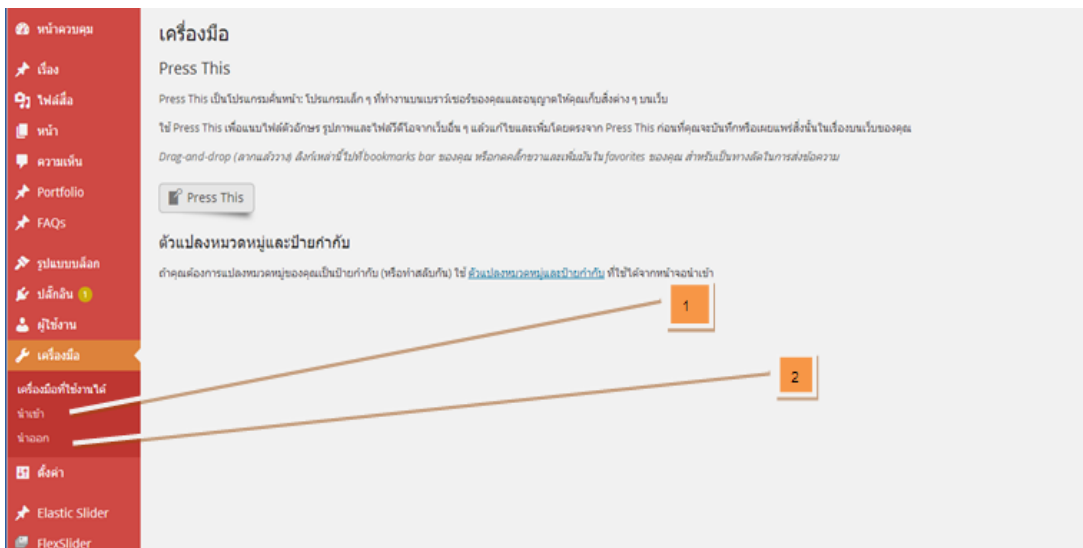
หน้าควบคุม
เรื่อง
ไฟล์สื่อ
หน้า
ความเห็น
Portfolio
FAQs
รูปแบบบล็อก
ปลั๊กอิน 1
ผู้ใช้งาน
เครื่องมือ
เครื่องมือที่ใช้งานได้
นำเข้า
นำออก
ตั้งค่า
Elastic Slider
FlexSlider

เครื่องมือ

Press This

Press This เป็นโปรแกรมคั่นหน้า: โปรแกรมเล็ก ๆ ที่ทำงานบนเบราว์เซอร์ของคุณและอนุญาตให้คุณเก็บสิ่งต่าง ๆ บนเว็บ

ใช้ Press This เพื่อแนบไฟล์ตัวอักษร รูปภาพและไฟล์วีดีโอจากเว็บอื่น ๆ แล้วแก้ไขและเพิ่มโดยตรงจาก Press This ก่อนที่คุณจะบันทึกหรือเผยแพร่สิ่งนั้นในเรื่องบนเว็บของคุณ

Drag-and-drop (ลากแล้ววาง) ลิงก์เหล่านี้ไปที่bookmarks bar ของคุณ หรือกดคลิ๊กขวาและเพิ่มมันใน favorites ของคุณ สำหรับเป็นทางลัดในการส่งข้อความ

Press This

ตัวแปลงหมวดหมู่และป้ายกำกับ

ถ้าคุณต้องการแปลงหมวดหมู่ของคุณเป็นป้ายกำกับ (หรือกลับกัน) ใช้ ตัวแปลงหมวดหมู่และป้ายกำกับ ที่ใช้ได้จากหน้าจอนำเข้า

1

2